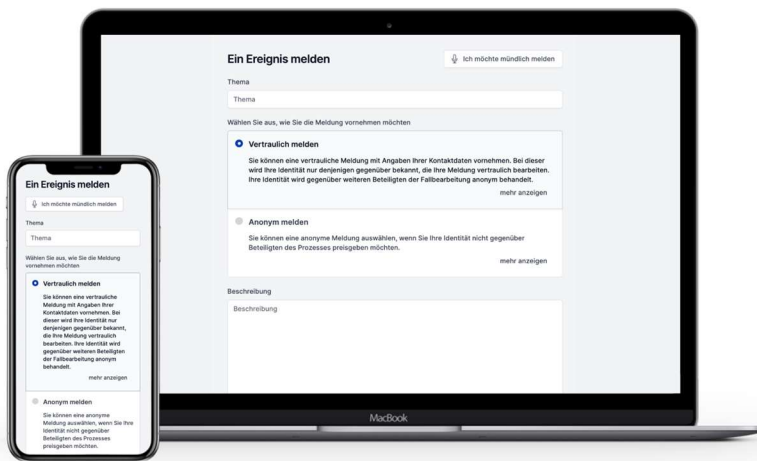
Ein Ereignis melden

Ich möchte mündlich melden

Thema

Thema

Wählen Sie aus, wie Sie die Meldung vornehmen möchten

Vertraulich melden

Sie können eine vertrauliche Meldung mit Angaben Ihrer Kontaktdaten vornehmen. Bei dieser wird Ihre Identität nur denjenigen gegenüber bekannt, die Ihre Meldung vertraulich bearbeiten. Ihre Identität wird gegenüber weiteren Beteiligten der Fallbearbeitung anonym behandelt.

mehr anzeigen

Anonym melden

Sie können eine anonyme Meldung auswählen, wenn Sie Ihre Identität nicht gegenüber Beteiligten des Prozesses preisgeben möchten.

mehr anzeigen

Beschreibung

Beschreibung

MacBook

Ein Ereignis melden

Ich möchte mündlich melden

Thema

Thema

Wählen Sie aus, wie Sie die Meldung vornehmen möchten

Vertraulich melden

Sie können eine vertrauliche Meldung mit Angaben Ihrer Kontaktdaten vornehmen. Bei dieser wird Ihre Identität nur denjenigen gegenüber bekannt, die Ihre Meldung vertraulich bearbeiten. Ihre Identität wird gegenüber weiteren Beteiligten der Fallbearbeitung anonym behandelt.

mehr anzeigen

Anonym melden

Sie können eine anonyme Meldung auswählen, wenn Sie Ihre Identität nicht gegenüber Beteiligten des Prozesses preisgeben möchten.